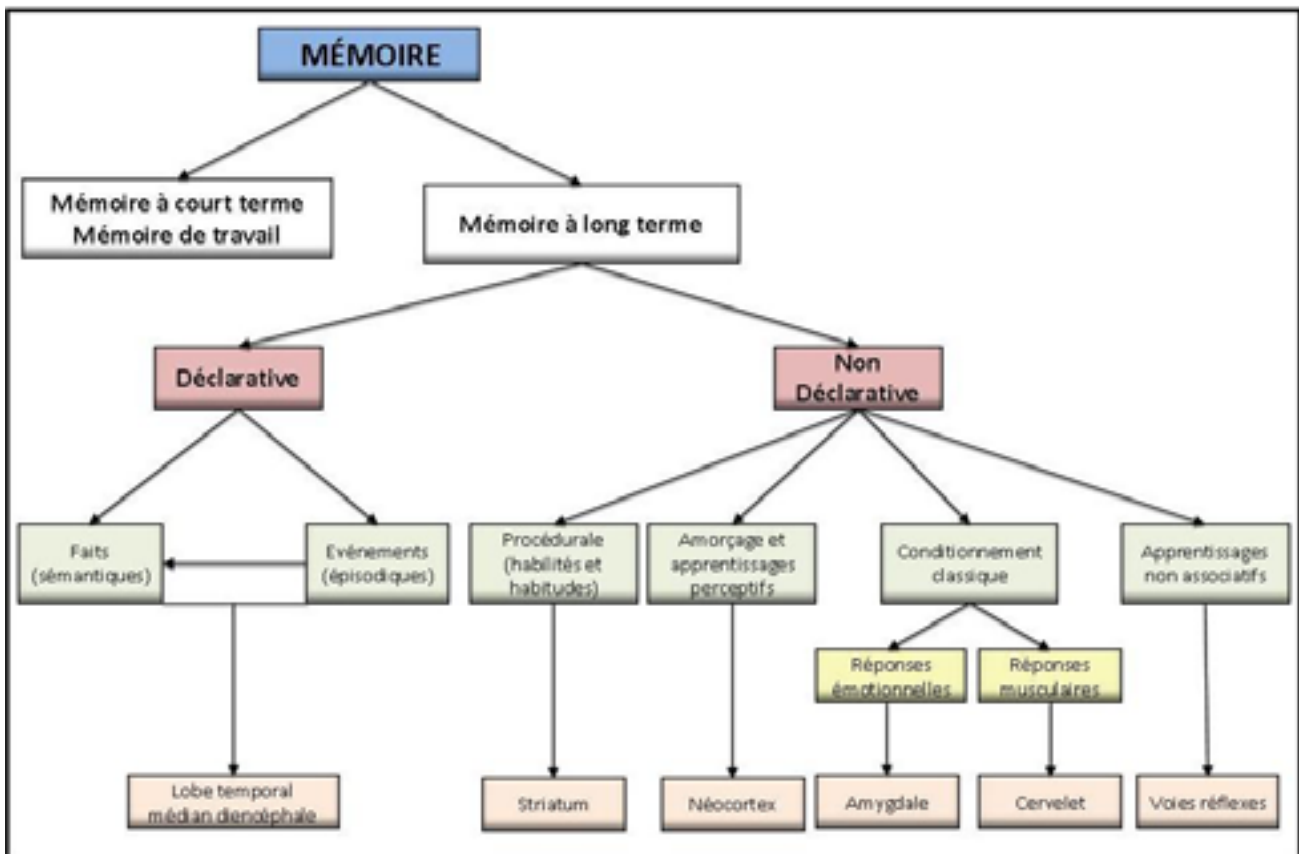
MÉMOIRE

Mémoire à court terme
Mémoire de travail

Mémoire à long terme

Déclarative

Non Déclarative

Faits (sémantiques)

Evénements (épisodiques)

Procédurale (habilités et habitudes)

Amorçage et apprentissages perceptifs

Conditionnement classique

Apprentissages non associatifs

Réponses émotionnelles

Réponses musculaires

Lobe temporal médian diencéphale

Striatum

Néocortex

Amygdale

Cervelet

Voies réflexes